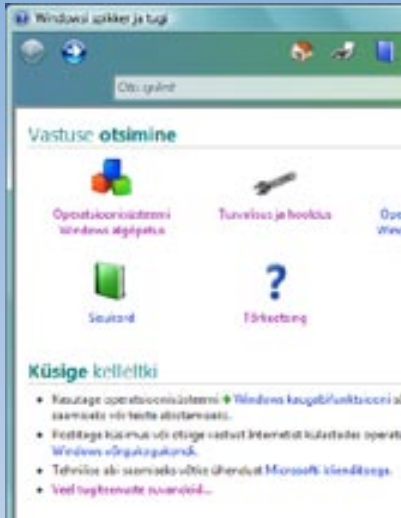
Windowsi spikker ja tugi

Otsi spikrist

Vastuse otsimine

Operatsioonisüsteemi Windows algõpetus

Turvalisus ja hooldus

Op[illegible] Win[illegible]

Sisukord

Tõrkeotsing

Küsige kelleltki

• Kasutage operatsioonisüsteemi ✚ Windows kaugabifunktsiooni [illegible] saamiseks või teiste abistamiseks.

• Postitage küsimus või otsige vastust Internetist külastades operats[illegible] Windows võrgukogukondi.

• Tehnilise abi saamiseks võtke ühendust Microsofti klienditoega.

• Veel tugiteenuste suvandeid...